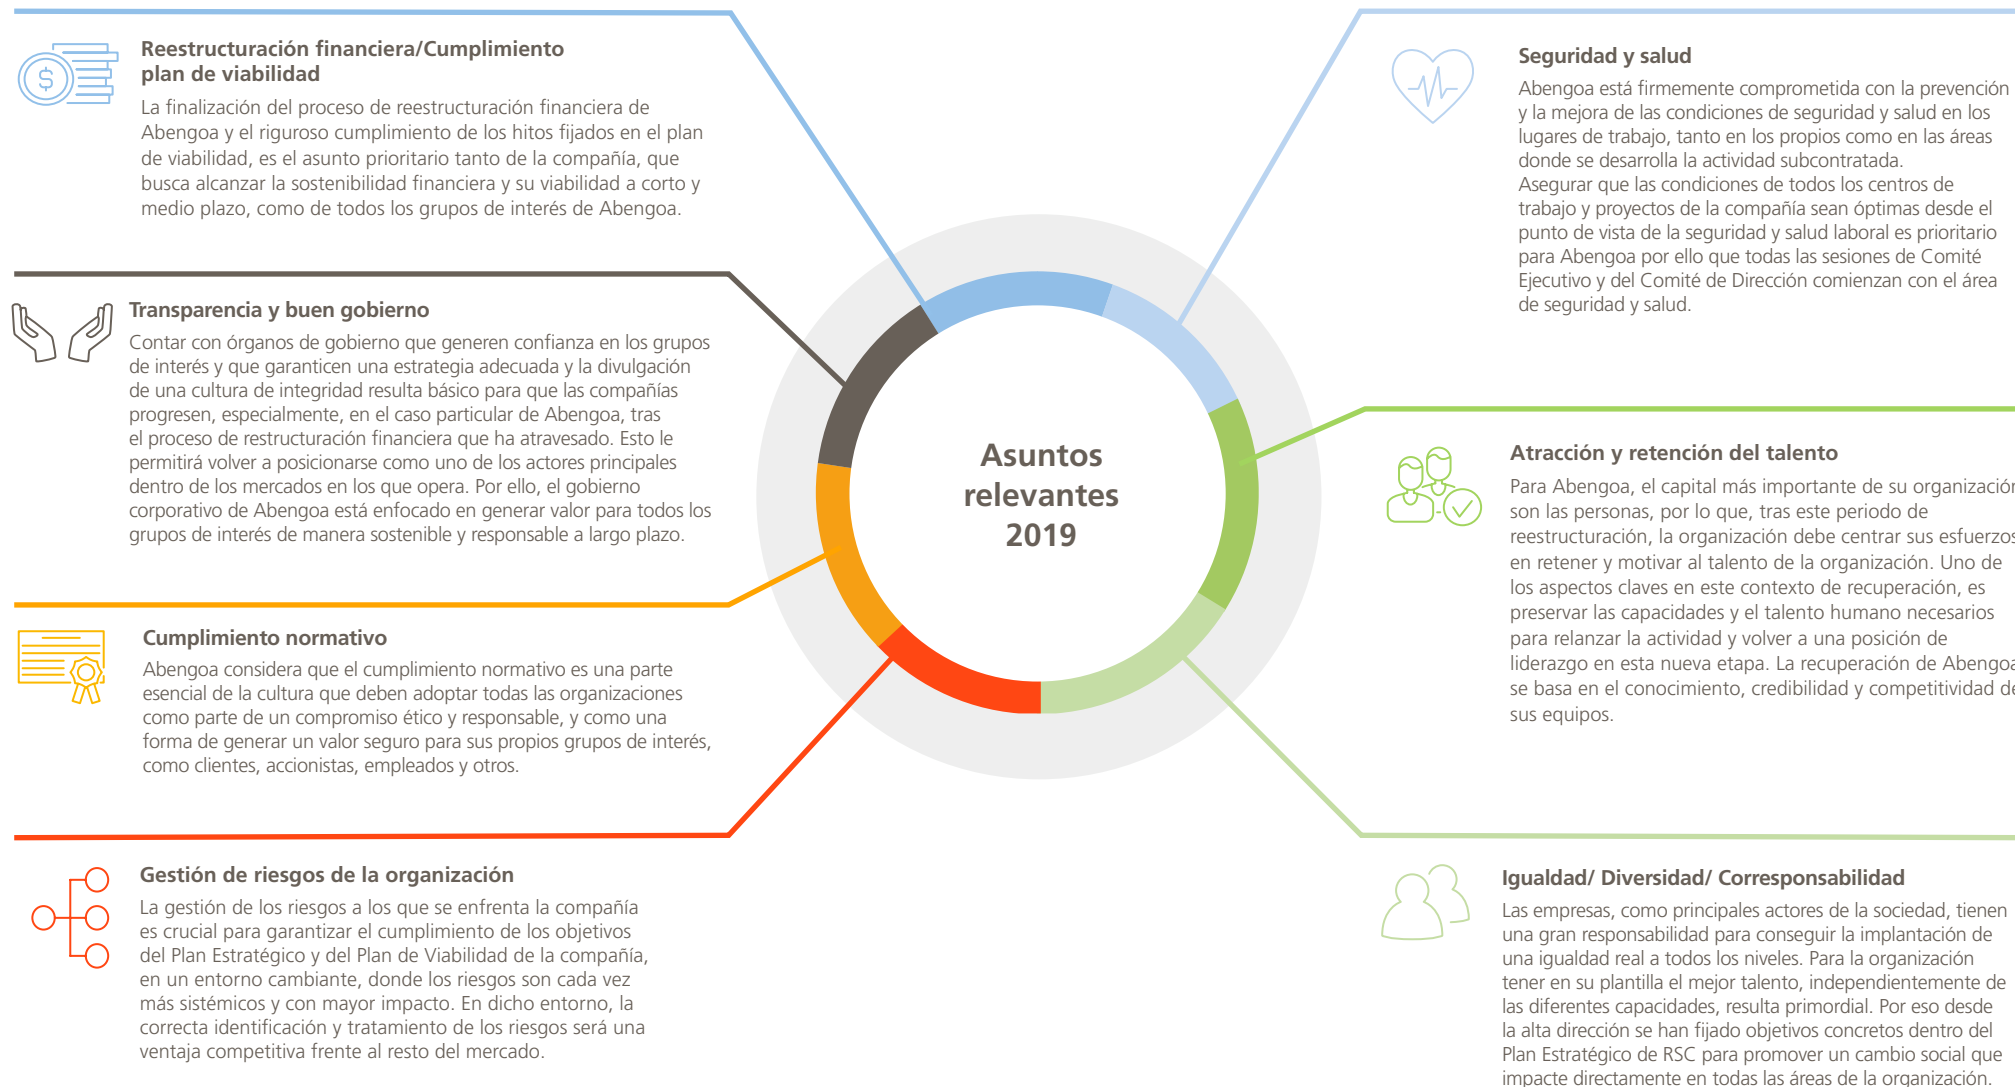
Reestructuración financiera/Cumplimiento plan de viabilidad

La finalización del proceso de reestructuración financiera de Abengoa y el riguroso cumplimiento de los hitos fijados en el plan de viabilidad, es el asunto prioritario tanto de la compañía, que busca alcanzar la sostenibilidad financiera y su viabilidad a corto y medio plazo, como de todos los grupos de interés de Abengoa.

Transparencia y buen gobierno

Contar con órganos de gobierno que generen confianza en los grupos de interés y que garanticen una estrategia adecuada y la divulgación de una cultura de integridad resulta básico para que las compañías progresen, especialmente, en el caso particular de Abengoa, tras el proceso de restructuración financiera que ha atravesado. Esto le permitirá volver a posicionarse como uno de los actores principales dentro de los mercados en los que opera. Por ello, el gobierno corporativo de Abengoa está enfocado en generar valor para todos los grupos de interés de manera sostenible y responsable a largo plazo.

Cumplimiento normativo

Abengoa considera que el cumplimiento normativo es una parte esencial de la cultura que deben adoptar todas las organizaciones como parte de un compromiso ético y responsable, y como una forma de generar un valor seguro para sus propios grupos de interés, como clientes, accionistas, empleados y otros.

Gestión de riesgos de la organización

La gestión de los riesgos a los que se enfrenta la compañía es crucial para garantizar el cumplimiento de los objetivos del Plan Estratégico y del Plan de Viabilidad de la compañía, en un entorno cambiante, donde los riesgos son cada vez más sistémicos y con mayor impacto. En dicho entorno, la correcta identificación y tratamiento de los riesgos será una ventaja competitiva frente al resto del mercado.

Asuntos relevantes 2019

Seguridad y salud

Abengoa está firmemente comprometida con la prevención y la mejora de las condiciones de seguridad y salud en los lugares de trabajo, tanto en los propios como en las áreas donde se desarrolla la actividad subcontratada.
Asegurar que las condiciones de todos los centros de trabajo y proyectos de la compañía sean óptimas desde el punto de vista de la seguridad y salud laboral es prioritario para Abengoa por ello que todas las sesiones de Comité Ejecutivo y del Comité de Dirección comienzan con el área de seguridad y salud.

Atracción y retención del talento

Para Abengoa, el capital más importante de su organización son las personas, por lo que, tras este periodo de reestructuración, la organización debe centrar sus esfuerzos en retener y motivar al talento de la organización. Uno de los aspectos claves en este contexto de recuperación, es preservar las capacidades y el talento humano necesarios para relanzar la actividad y volver a una posición de liderazgo en esta nueva etapa. La recuperación de Abengoa se basa en el conocimiento, credibilidad y competitividad de sus equipos.

Igualdad/ Diversidad/ Corresponsabilidad

Las empresas, como principales actores de la sociedad, tienen una gran responsabilidad para conseguir la implantación de una igualdad real a todos los niveles. Para la organización tener en su plantilla el mejor talento, independientemente de las diferentes capacidades, resulta primordial. Por eso desde la alta dirección se han fijado objetivos concretos dentro del Plan Estratégico de RSC para promover un cambio social que impacte directamente en todas las áreas de la organización.